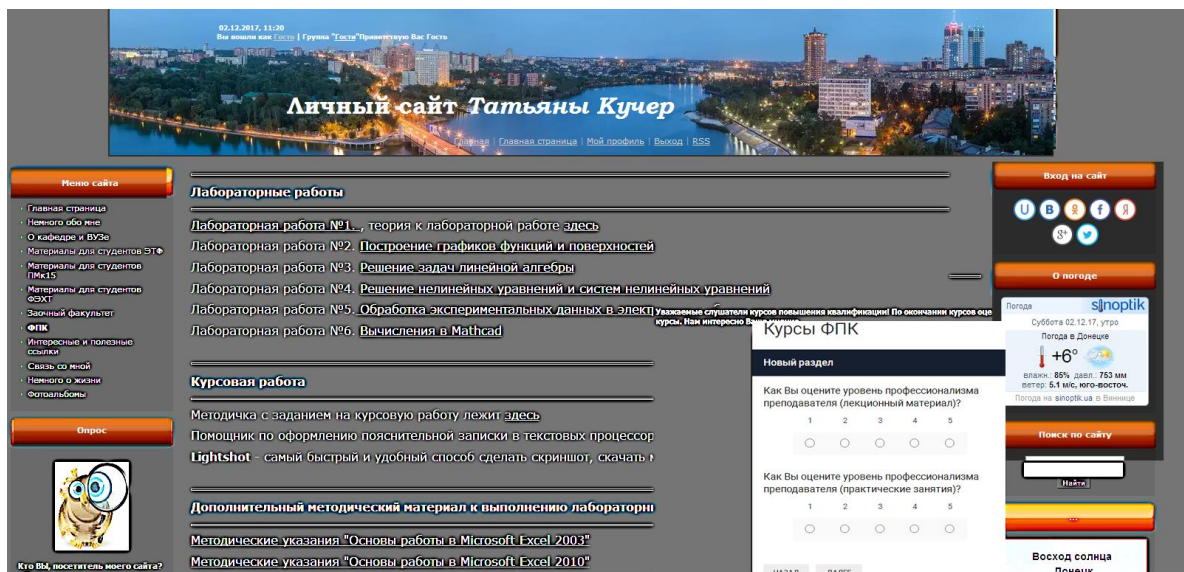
02.12.2017, 11:20
Вы вошли как Гость | Группа "Гости"Приветствую Вас Гость

Личный сайт Татьяны Кучер

Главная | Главная страница | Мой профиль | Выход | RSS

Меню сайта

Главная страница
Немного обо мне
О кафедре и ВУЗе
Материалы для студентов ЭТФ
Материалы для студентов ПМк15
Материалы для студентов ФЭХТ
Заочный факультет
ФПК
Интересные и полезные ссылки
Связь со мной
Немного о жизни
Фотоальбомы

Опрос

Кто Вы, посетитель моего сайта?

Лабораторные работы

Лабораторная работа №1. , теория к лабораторной работе здесь
Лабораторная работа №2. Построение графиков функций и поверхностей
Лабораторная работа №3. Решение задач линейной алгебры
Лабораторная работа №4. Решение нелинейных уравнений и систем нелинейных уравнений
Лабораторная работа №5. Обработка экспериментальных данных в элект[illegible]
Лабораторная работа №6. Вычисления в Mathcad

Курсовая работа

Методичка с заданием на курсовую работу лежит здесь
Помощник по оформлению пояснительной записки в текстовых процессор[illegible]
Lightshot - самый быстрый и удобный способ сделать скриншот, скачать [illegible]

Дополнительный методический материал к выполнению лабораторн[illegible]

Методические указания "Основы работы в Microsoft Excel 2003"
Методические указания "Основы работы в Microsoft Excel 2010"

Уважаемые слушатели курсов повышения квалификации! По окончании курсов оце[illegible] курсы. Нам интересно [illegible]

Курсы ФПК

Новый раздел

Как Вы оцените уровень профессионализма преподавателя (лекционный материал)?

1 2 3 4 5

Как Вы оцените уровень профессионализма преподавателя (практические занятия)?

1 2 3 4 5

НАЗАД ДАЛЕЕ

Вход на сайт

О погоде

Погода sinoptik
Суббота 02.12.17, утро
Погода в Донецке
+6°
влажн.: 85% давл.: 753 мм
ветер: 5.1 м/с, юго-восточ.
Погода на sinoptik.ua в Виннице

Поиск по сайту

Найти

Восход солнца
Донецк